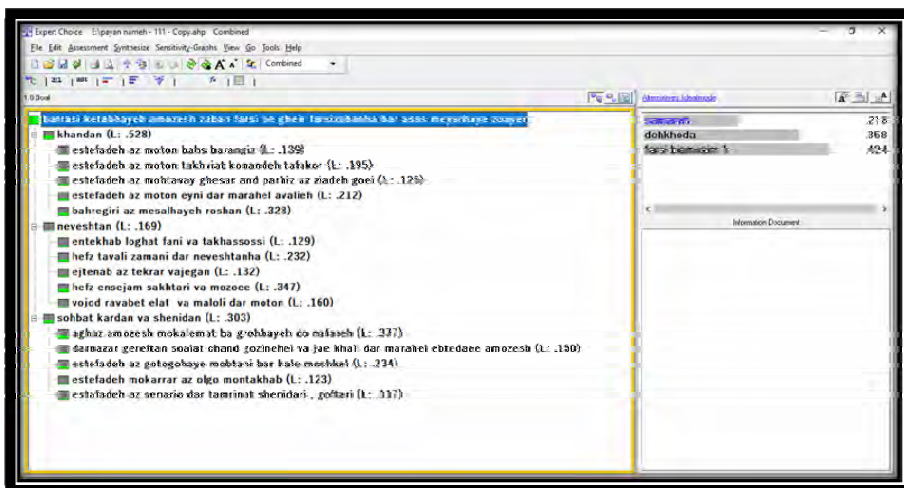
Expert Choice E:\payan nameh - 111 - Copy.ahp Combined
File Edit Assessment Synthesize Sensitivity-Graphs View Go Tools Help
Combined
1.0 Goal
Alternatives: Ideal mode
barrasi ketabhayeh amozesh zaban farsi be gheir farsizabanha bar asas meyarhaye zoayer
khandan (L: .528)
estefadeh az moton babs barangiz (L: .139)
estefadeh az moton takhriat konandeh tafakor (L: .195)
estefadeh az mohtavay ghesar and parhiz az ziadeh goei (L: .126)
estefadeh az moton eyni dar marahel avalieh (L: .212)
bahregiri az mesalhayeh roshan (L: .328)
neveshtan (L: .169)
entekhab loghat fani va takhassossi (L: .129)
hefz tavali zamani dar neveshtanha (L: .232)
ejtenab az tekrar vajegan (L: .132)
hefz ensejam sakhtari va mozooe (L: .347)
vojod ravabet elat va maloli dar moton (L: .160)
sohbat kardan va shenidan (L: .303)
aghaz amozesh mokalemat ba ghabhayeh co nafareh (L: .337)
darnazar gereftan soalat chand gozinehei va jae khali dar marahel ebtedaee amozesh (L: .190)
estefadeh az gotogohaye mobtani bar hale moshkel (L: .234)
estefadeh mokarrar az olgo montakhab (L: .123)
estefadeh az senario dar tamrinat shenidari , gofteri (L: .117)
samanh .218
dohkheda .358
farsi beamozim 1 .424
Information Document